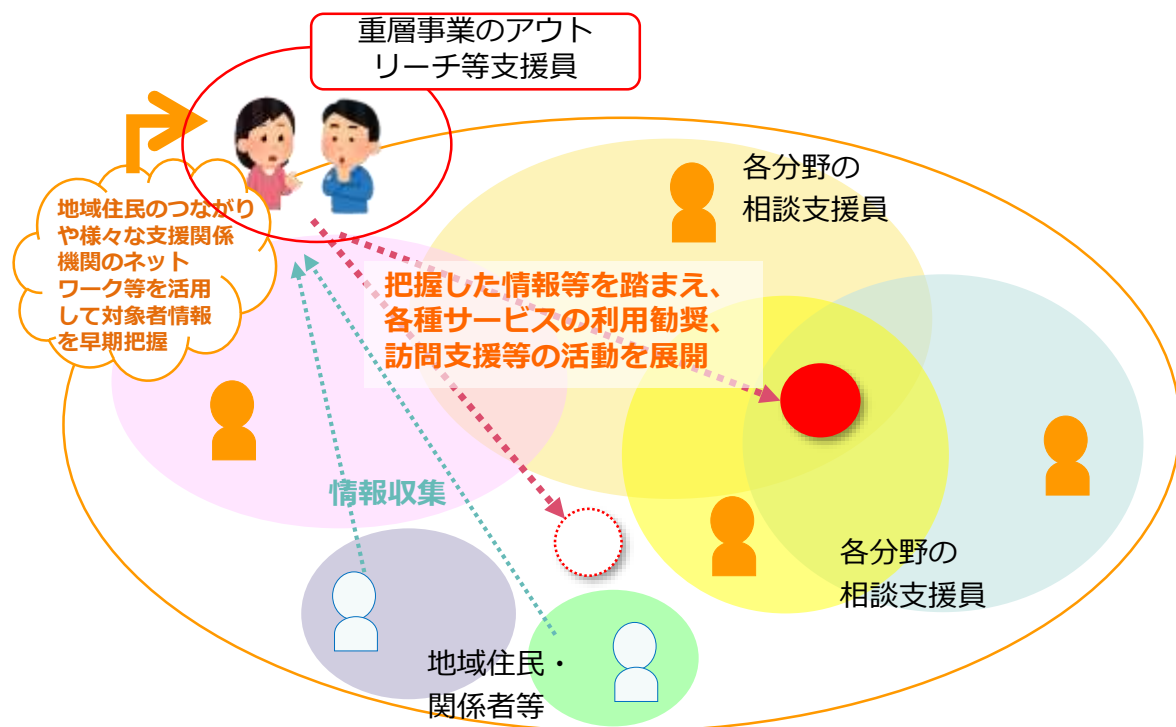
重層事業のアウトリーチ等支援員

地域住民のつながりや様々な支援関係機関のネットワーク等を活用して対象者情報を早期把握

各分野の相談支援員

把握した情報等を踏まえ、各種サービスの利用勧奨、訪問支援等の活動を展開

情報収集

各分野の相談支援員

地域住民・関係者等